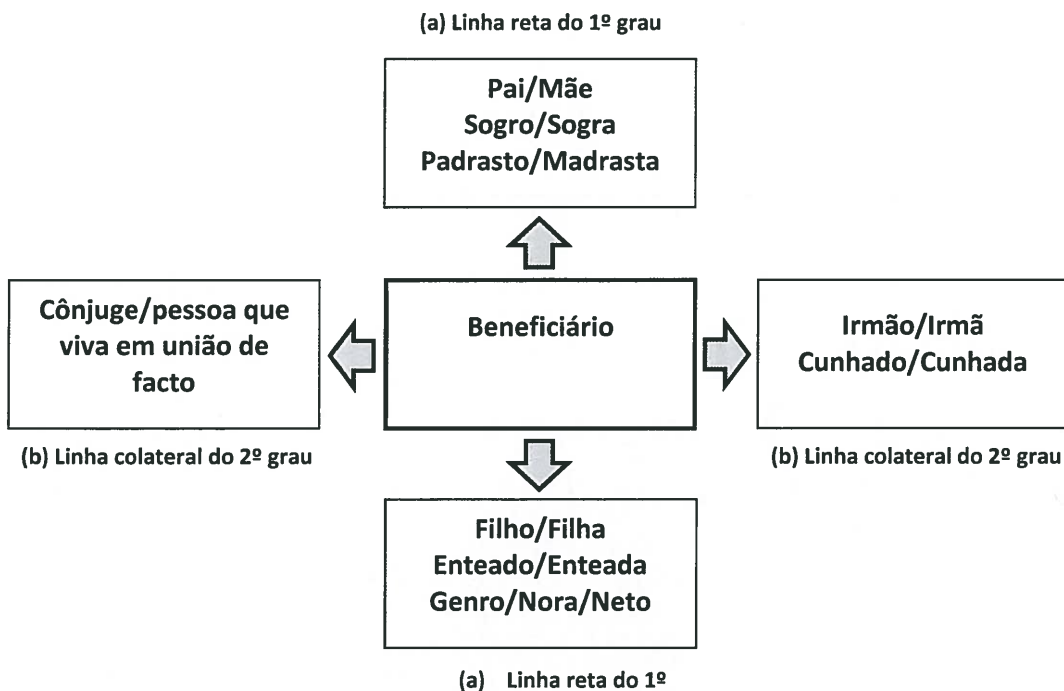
(a) Linha reta do 1º grau

Pai/Mãe
Sogro/Sogra
Padrasto/Madrasta

Cônjuge/pessoa que viva em união de facto

Beneficiário

Irmão/Irmã
Cunhado/Cunhada

(b) Linha colateral do 2º grau

(b) Linha colateral do 2º grau

Filho/Filha
Enteado/Enteada
Genro/Nora/Neto

(a) Linha reta do 1º